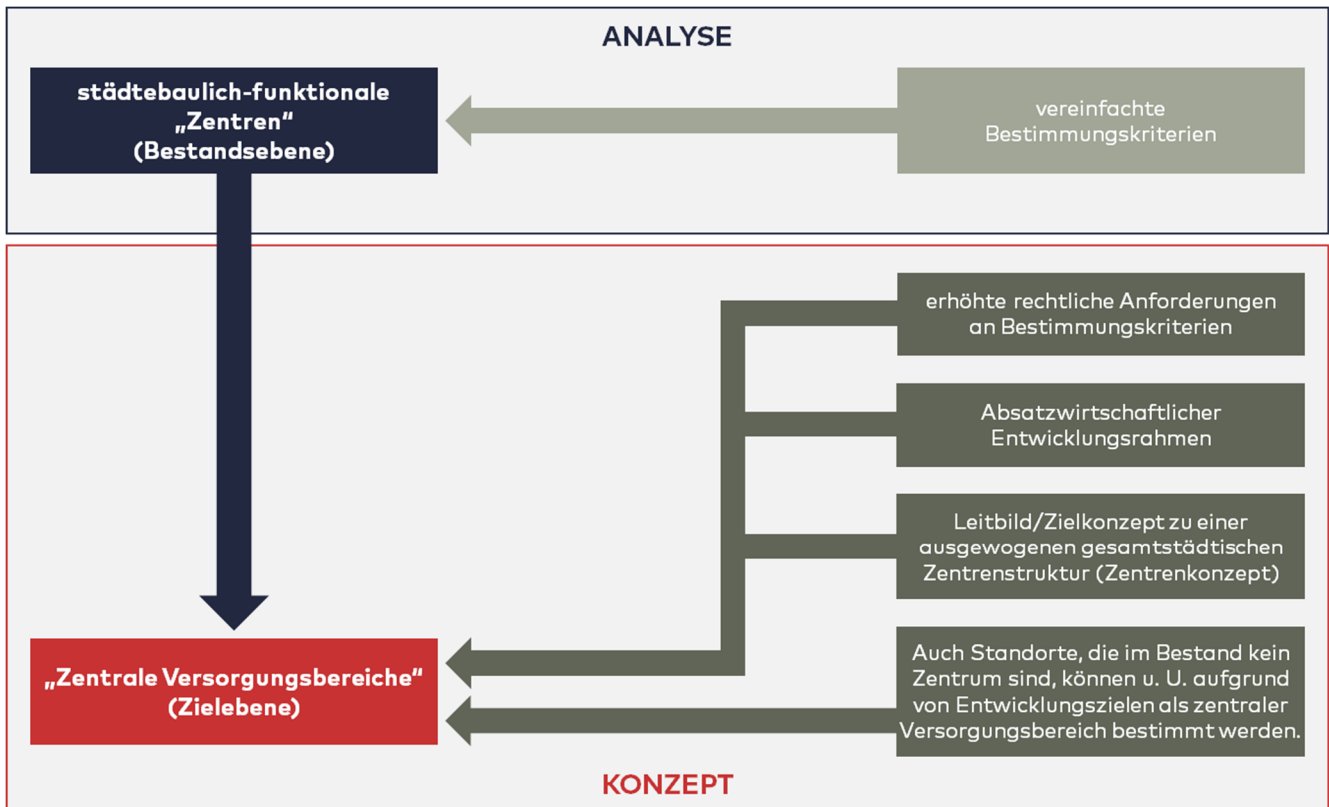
ANALYSE

städtebaulich-funktionale „Zentren“ (Bestandsebene)

vereinfachte Bestimmungskriterien

erhöhte rechtliche Anforderungen an Bestimmungskriterien

Absatzwirtschaftlicher Entwicklungsrahmen

Leitbild/Zielkonzept zu einer ausgewogenen gesamtstädtischen Zentrenstruktur (Zentrenkonzept)

„Zentrale Versorgungsbereiche“ (Zielebene)

Auch Standorte, die im Bestand kein Zentrum sind, können u. U. aufgrund von Entwicklungszielen als zentraler Versorgungsbereich bestimmt werden.

KONZEPT